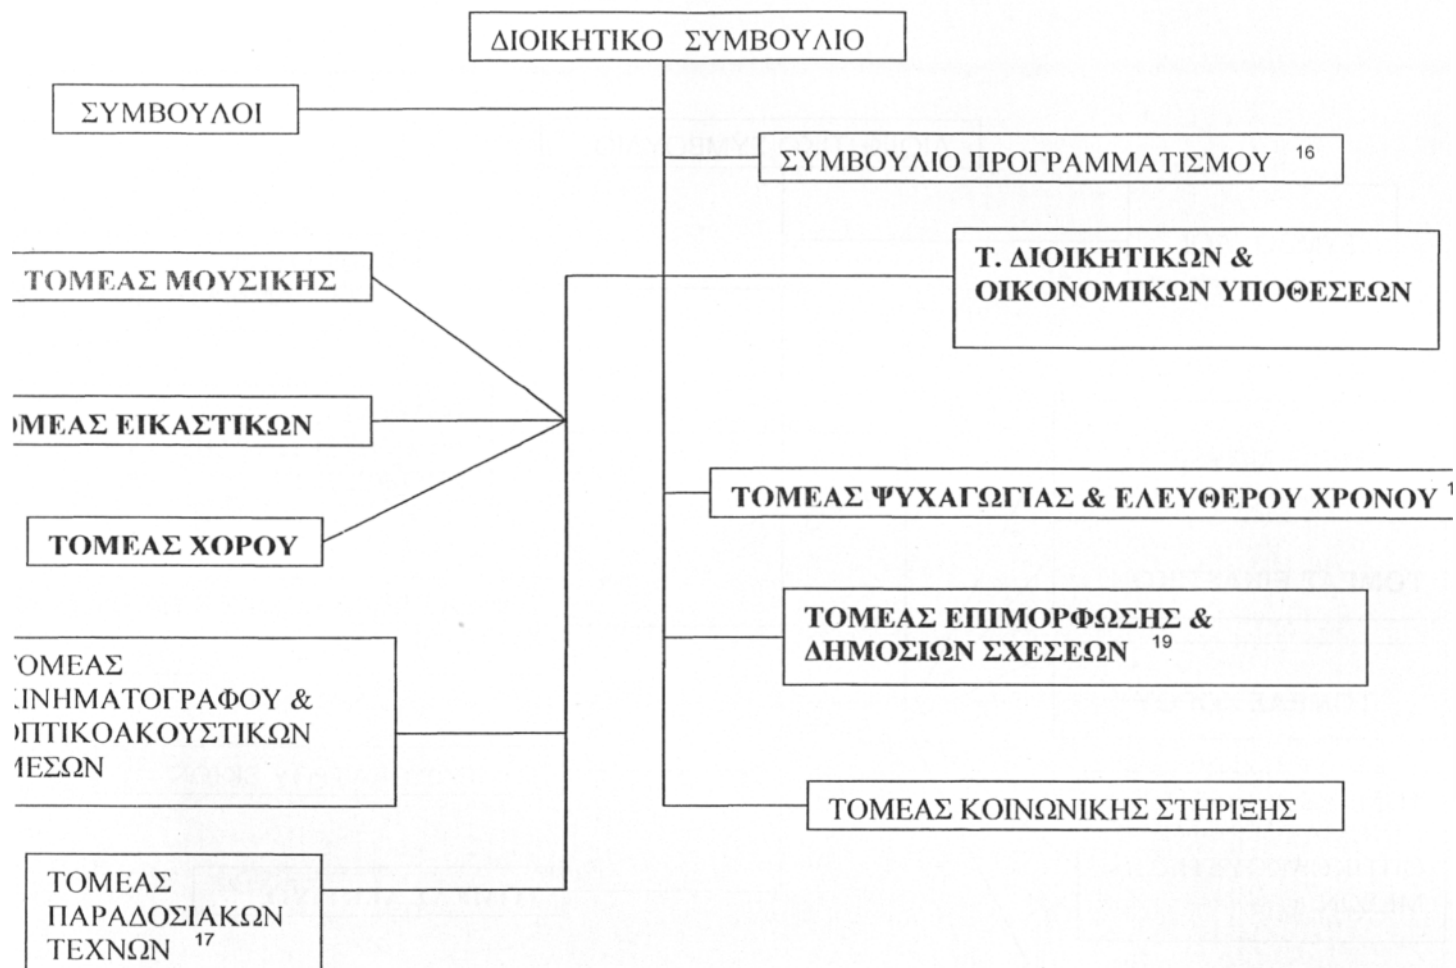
ΔΙΟΙΚΗΤΙΚΟ ΣΥΜΒΟΥΛΙΟ

ΣΥΜΒΟΥΛΟΙ

ΣΥΜΒΟΥΛΙΟ ΠΡΟΓΡΑΜΜΑΤΙΣΜΟΥ $^{16}$

ΤΟΜΕΑΣ ΜΟΥΣΙΚΗΣ

Τ. ΔΙΟΙΚΗΤΙΚΩΝ & ΟΙΚΟΝΟΜΙΚΩΝ ΥΠΟΘΕΣΕΩΝ

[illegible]ΜΕΑΣ ΕΙΚΑΣΤΙΚΩΝ

ΤΟΜΕΑΣ ΨΥΧΑΓΩΓΙΑΣ & ΕΛΕΥΘΕΡΟΥ ΧΡΟΝΟΥ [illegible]

ΤΟΜΕΑΣ ΧΟΡΟΥ

ΤΟΜΕΑΣ ΕΠΙΜΟΡΦΩΣΗΣ & ΔΗΜΟΣΙΩΝ ΣΧΕΣΕΩΝ $^{19}$

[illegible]ΟΜΕΑΣ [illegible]ΙΝΗΜΑΤΟΓΡΑΦΟΥ & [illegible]ΠΤΙΚΟΑΚΟΥΣΤΙΚΩΝ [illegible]ΜΕΣΩΝ

ΤΟΜΕΑΣ ΚΟΙΝΩΝΙΚΗΣ ΣΤΗΡΙΞΗΣ

ΤΟΜΕΑΣ ΠΑΡΑΔΟΣΙΑΚΩΝ ΤΕΧΝΩΝ $^{17}$